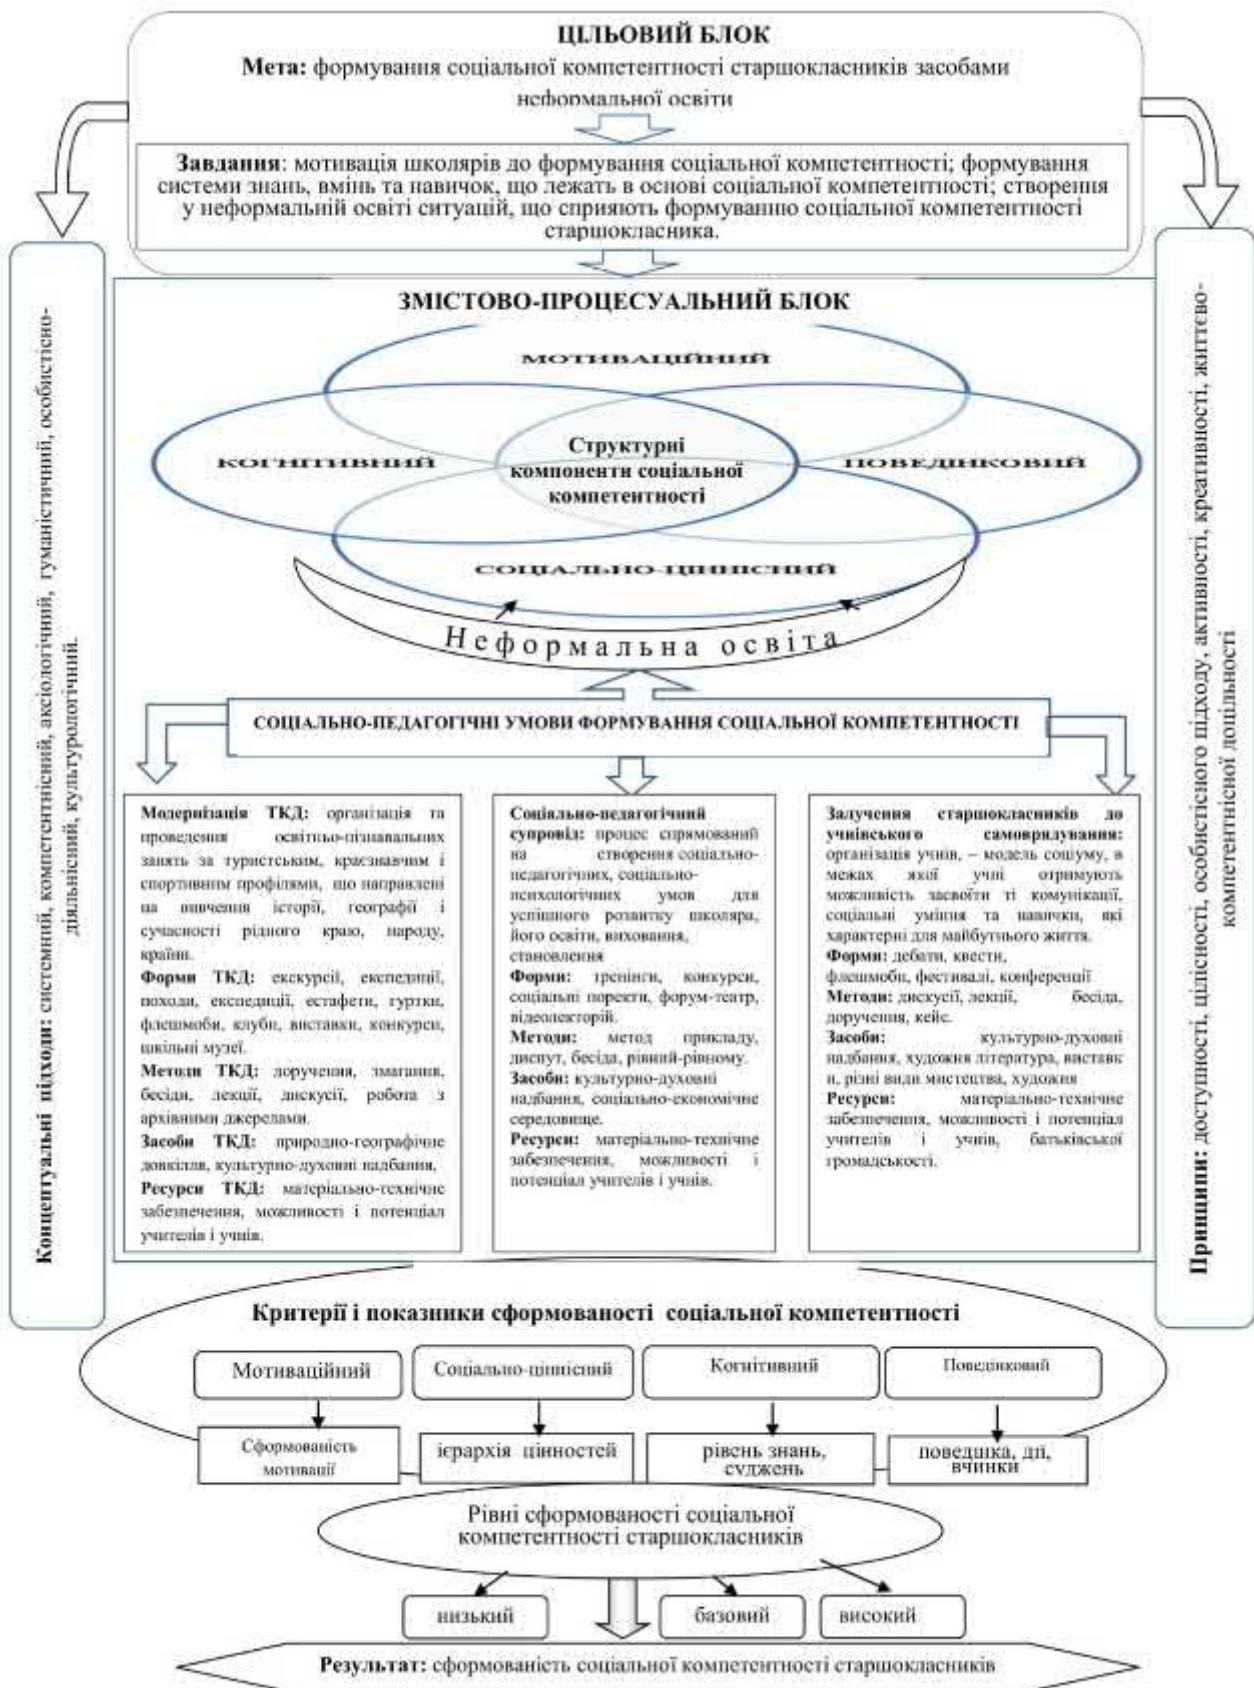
ЦІЛЬОВИЙ БЛОК
Мета: формування соціальної компетентності старшокласників засобами неформальної освіти

Завдання: мотивація школярів до формування соціальної компетентності; формування системи знань, вмінь та навичок, що лежать в основі соціальної компетентності; створення у неформальній освіті ситуацій, що сприяють формуванню соціальної компетентності старшокласника.

Концептуальні підходи: системний, компетентнісний, аксіологічний, гуманістичний, особистісно-діяльнісний, культурологічний.

Принципи: доступності, цілісності, особистісного підходу, активності, креативності, життєво-компетентнісної доцільності

ЗМІСТОВО-ПРОЦЕСУАЛЬНИЙ БЛОК

МОТИВАЦІЙНИЙ
КОГНІТИВНИЙ
Структурні компоненти соціальної компетентності
ПОВЕДІНКОВИЙ
СОЦІАЛЬНО-ЦІННІСНИЙ

Неформальна освіта

СОЦІАЛЬНО-ПЕДАГОГІЧНІ УМОВИ ФОРМУВАННЯ СОЦІАЛЬНОЇ КОМПЕТЕНТНОСТІ

Модернізація ТКД: організація та проведення освітньо-пізнавальних занять за туристським, краєзнавчим і спортивним профілями, що направлені на вивчення історії, географії і сучасності рідного краю, народу, країни.
Форми ТКД: екскурсії, експедиції, походи, експедиції, естафети, гуртки, флешмоби, клуби, виставки, конкурси, шкільні музеї.
Методи ТКД: доручення, змагання, бесіди, лекції, дискусії, робота з архівними джерелами.
Засоби ТКД: природно-географічне довкілля, культурно-духовні надбання,
Ресурси ТКД: матеріально-технічне забезпечення, можливості і потенціал учителя і учнів.

Соціально-педагогічний супровід: процес спрямований на створення соціально-педагогічних, соціально-психологічних умов для успішного розвитку школяра, його освіти, виховання, становлення
Форми: тренінги, конкурси, соціальні проекти, форум-театр, відеолекторій.
Методи: метод прикладу, диспут, бесіда, рівний-рівному.
Засоби: культурно-духовні надбання, соціально-економічне середовище.
Ресурси: матеріально-технічне забезпечення, можливості і потенціал учителів і учнів.

Залучення старшокласників до учнівського самоврядування: організація учнів, – модель социму, в межах якої учні отримують можливість засвоїти ті комунікації, соціальні уміння та навички, які характерні для майбутнього життя.
Форми: дебати, квести, флешмоби, фестивалі, конференції
Методи: дискусії, лекції, бесіда, доручення, кейс.
Засоби: культурно-духовні надбання, художня література, виставки, різні види мистецтва, художня
Ресурси: матеріально-технічне забезпечення, можливості і потенціал учителів і учнів, батьківської громадськості.

Критерії і показники сформованості соціальної компетентності
Мотиваційний | Соціально-ціннісний | Когнітивний | Поведінковий
Сформованість мотивації | ієрархія цінностей | рівень знань, суджень | поведінка, дії, вчинки

Рівні сформованості соціальної компетентності старшокласників
низький | базовий | високий

Результат: сформованість соціальної компетентності старшокласників